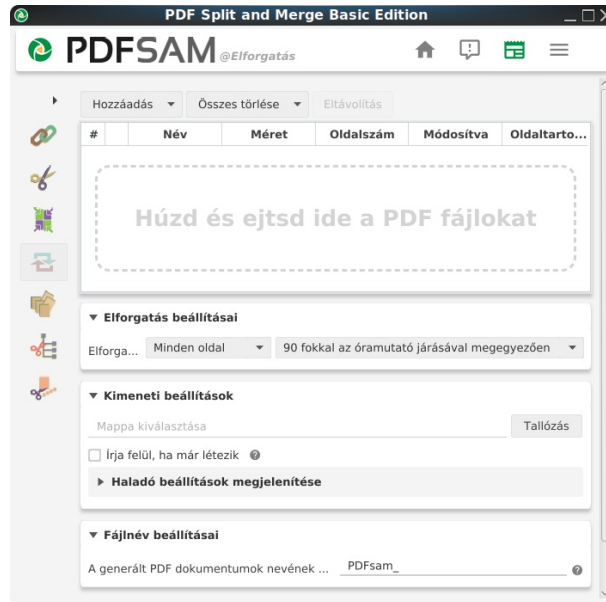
PDF Split and Merge Basic Edition

PDFSAM @Elforgatás

Hozzáadás ▾ Összes törlése ▾ Eltávolítás

| # | | Név | Méret | Oldalszám | Módosítva | Oldaltarto... |
|---|---|---|---|---|---|---|

Húzd és ejtsd ide a PDF fájlokat

▾ Elforgatás beállításai

Elforga... Minden oldal ▾ 90 fokkal az óramutató járásával megegyezően ▾

▾ Kimeneti beállítások

Mappa kiválasztása Tallózás

Írja felül, ha már létezik

▸ Haladó beállítások megjelenítése

▾ Fájlnév beállításai

A generált PDF dokumentumok nevének ... PDFsam_